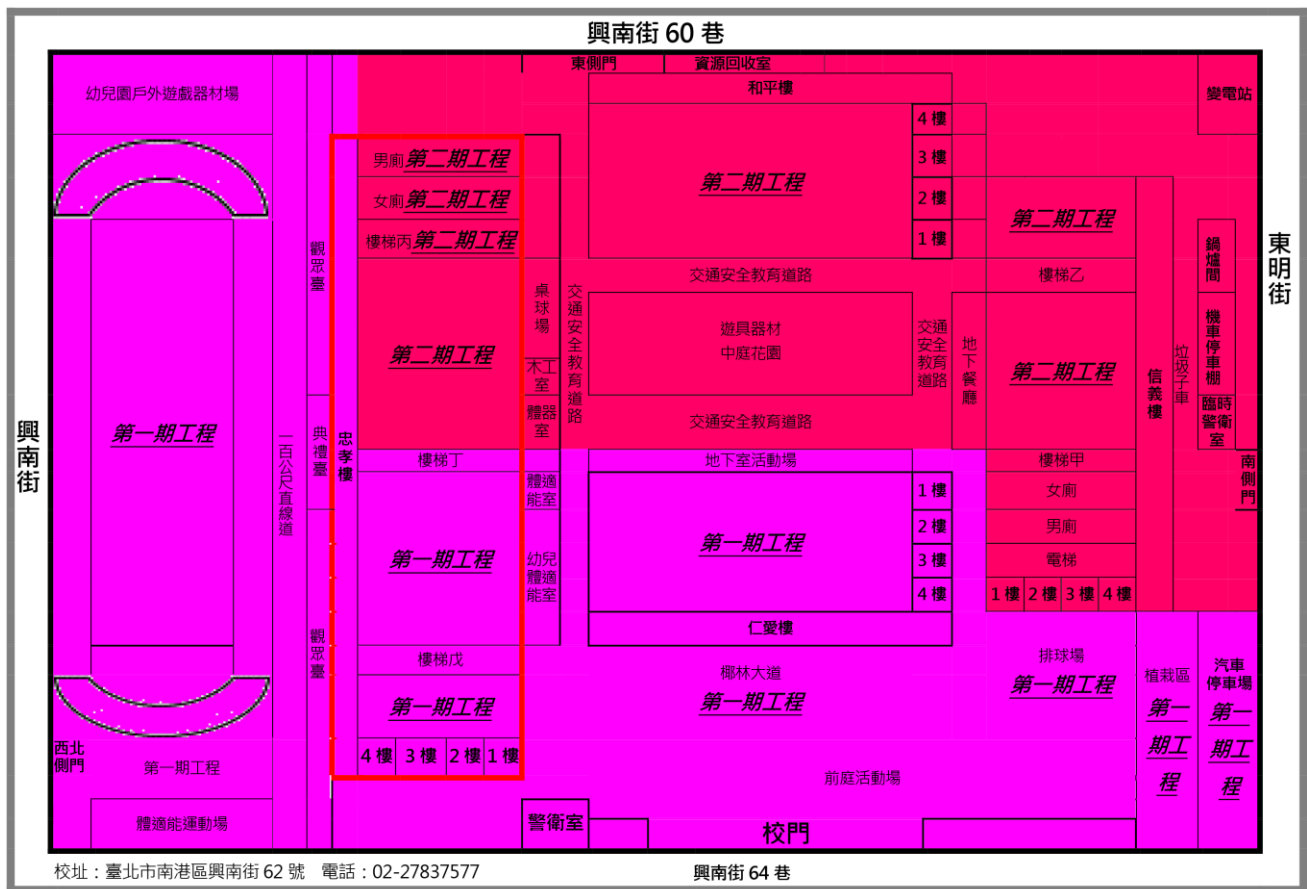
興南街 60 巷

東側門 資源回收室

幼兒園戶外遊戲器材場

和平樓

變電站

4 樓
3 樓
2 樓
1 樓

第二期工程

男廁第二期工程
女廁第二期工程
樓梯丙第二期工程

第二期工程

東明街

鍋爐間

機車停車棚

臨時警衛室

南側門

觀眾臺

桌球場

木工室

體器室

交通安全教育道路

交通安全教育道路

遊具器材
中庭花園

交通安全教育道路

交通安全教育道路

地下餐廳

樓梯乙

第二期工程

信義樓

垃圾子車

第二期工程

興南街

第一期工程

一百公尺直線道

典禮臺

忠孝樓

樓梯丁

體適能室

地下室活動場

1 樓
2 樓
3 樓
4 樓

第一期工程

樓梯甲
女廁
男廁
電梯
1 樓 2 樓 3 樓 4 樓

第一期工程

幼兒體適能室

觀眾臺

仁愛樓

樓梯戊

椰林大道
第一期工程

排球場
第一期工程

植栽區
第一期工程

汽車停車場
第一期工程

第一期工程

4 樓 3 樓 2 樓 1 樓

西北側門

第一期工程

前庭活動場

體適能運動場

警衛室

校門

校址：臺北市南港區興南街 62 號 電話：02-27837577

興南街 64 巷